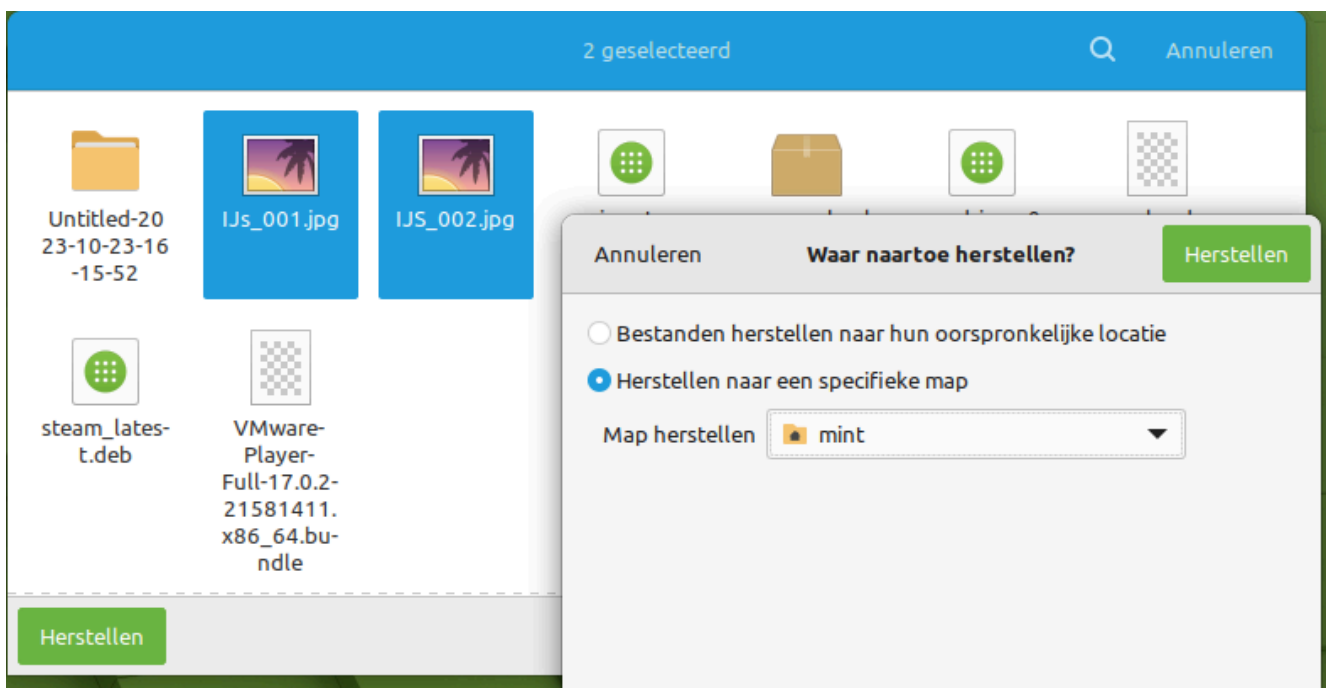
2 geselecteerd

Annuleren

Untitled-2023-10-23-16-15-52

IJs_001.jpg

IJS_002.jpg

steam_latest.deb

VMware-Player-Full-17.0.2-21581411.x86_64.bundle

Herstellen

Annuleren

Waar naartoe herstellen?

Herstellen

Bestanden herstellen naar hun oorspronkelijke locatie

Herstellen naar een specifieke map

Map herstellen

mint